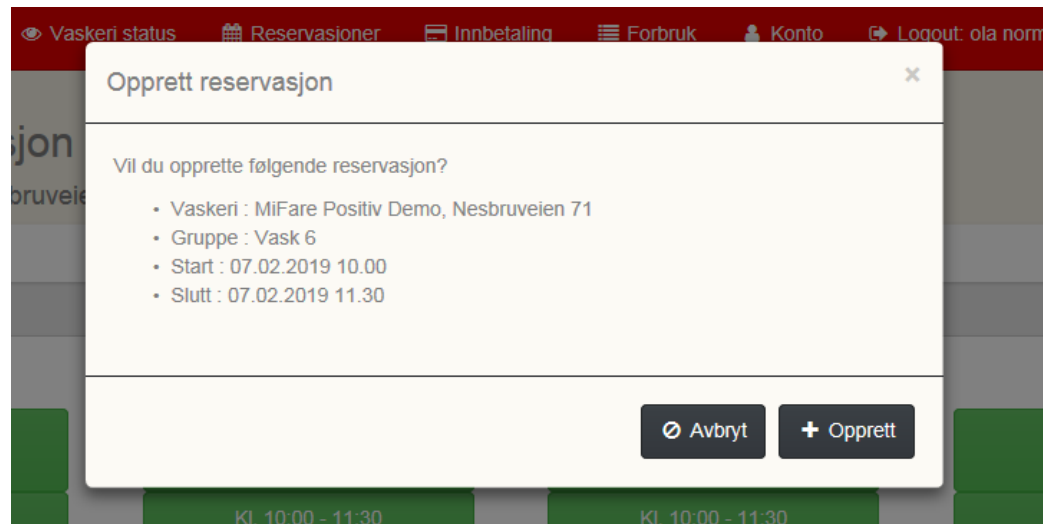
Vaskeri status Reservasioner Innbetaling Forbruk Konto Logout: ola norm

sjon
bruveie

Opprett reservasjon ×

Vil du opprette følgende reservasjon?

- Vaskeri : MiFare Positiv Demo, Nesbruveien 71
- Gruppe : Vask 6
- Start : 07.02.2019 10.00
- Slutt : 07.02.2019 11.30

Avbryt
Opprett

Kl. 10:00 - 11:30
Kl. 10:00 - 11:30